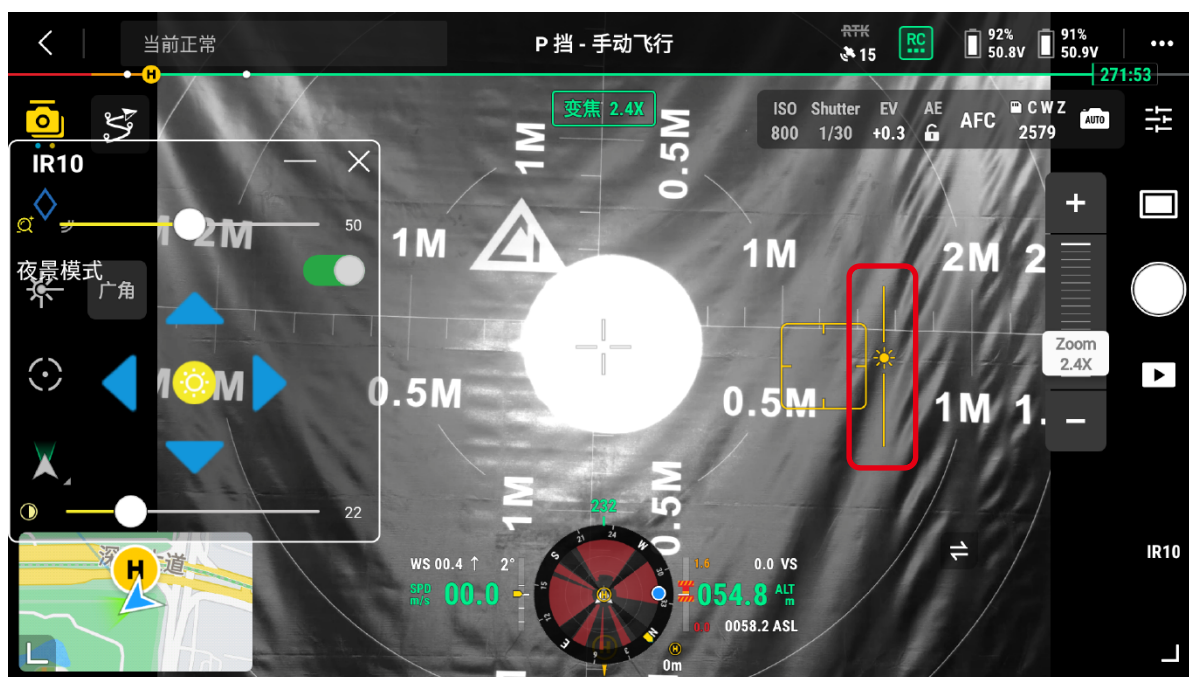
当前正常

P 挡 - 手动飞行

RTK 15

RC

92% 50.8V

91% 50.9V

271:53

变焦 2.4X

ISO 800 Shutter 1/30 EV +0.3 AE AFC C W Z 2579 AUTO

IR10

50

夜景模式

广角

22

1M 0.5M 1M 1M 2M 2 0.5M 0.5M 1M 1. 1M 0.5M 2M M M

Zoom 2.4X

+

−

WS 00.4 2°

SPD m/s 00.0

232

0.0 VS

054.8 ALT m

0058.2 ASL

1.6

0m

H

IR10